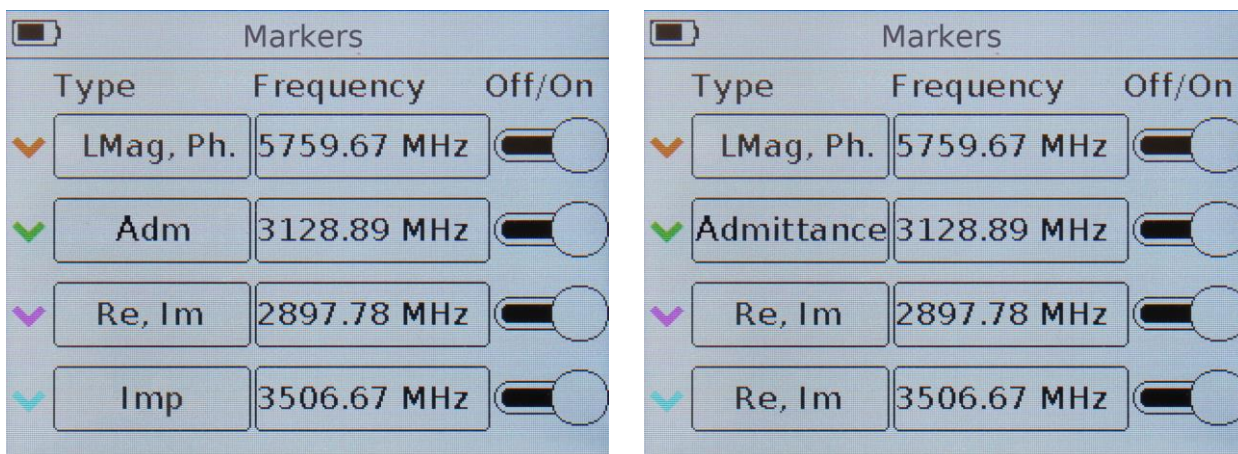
Markers

| Type | Frequency | Off/On |
|---|---|---|
| LMag, Ph. | 5759.67 MHz | |
| Adm | 3128.89 MHz | |
| Re, Im | 2897.78 MHz | |
| Imp | 3506.67 MHz | |

Markers

| Type | Frequency | Off/On |
|---|---|---|
| LMag, Ph. | 5759.67 MHz | |
| Admittance | 3128.89 MHz | |
| Re, Im | 2897.78 MHz | |
| Re, Im | 3506.67 MHz | |